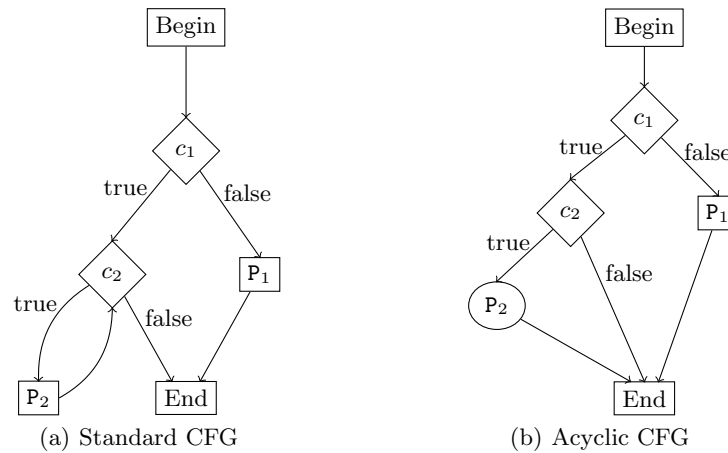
Begin

$c_1$

true

false

$c_2$

$\mathtt{P}_1$

true

false

$\mathtt{P}_2$

End

(a) Standard CFG

Begin

$c_1$

true

false

$c_2$

$\mathtt{P}_1$

true

false

$\mathtt{P}_2$

End

(b) Acyclic CFG